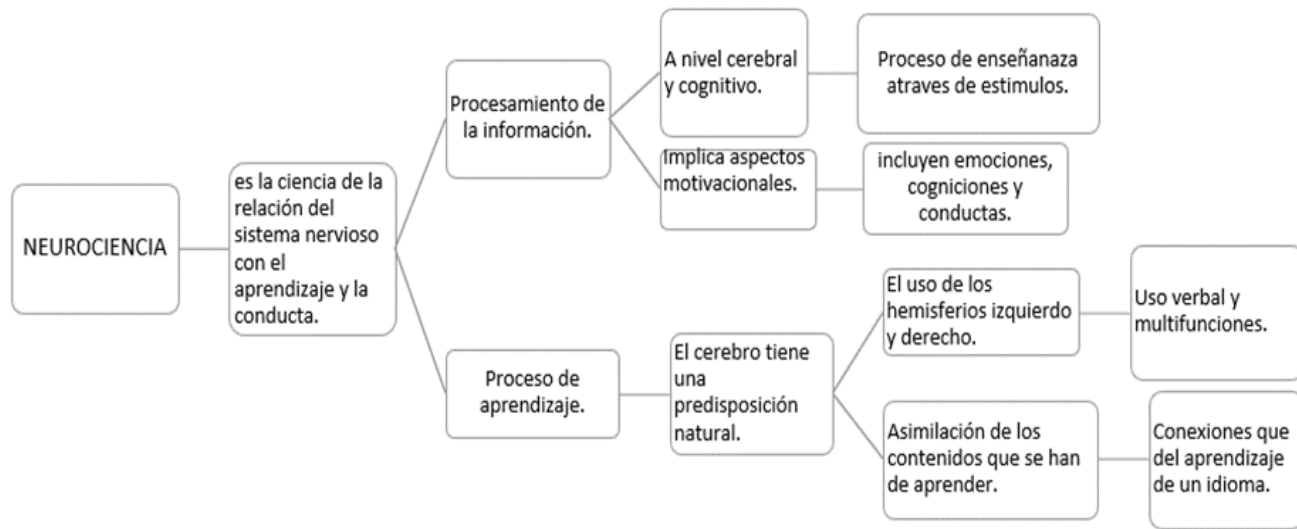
NEUROCIENCIA

es la ciencia de la relación del sistema nervioso con el aprendizaje y la conducta.

Procesamiento de la información.

A nivel cerebral y cognitivo.

Proceso de enseñanaza atraves de estimulos.

Implica aspectos motivacionales.

incluyen emociones, cogniciones y conductas.

Proceso de aprendizaje.

El cerebro tiene una predisposición natural.

El uso de los hemisferios izquierdo y derecho.

Uso verbal y multifunciones.

Asimilación de los contenidos que se han de aprender.

Conexiones que del aprendizaje de un idioma.